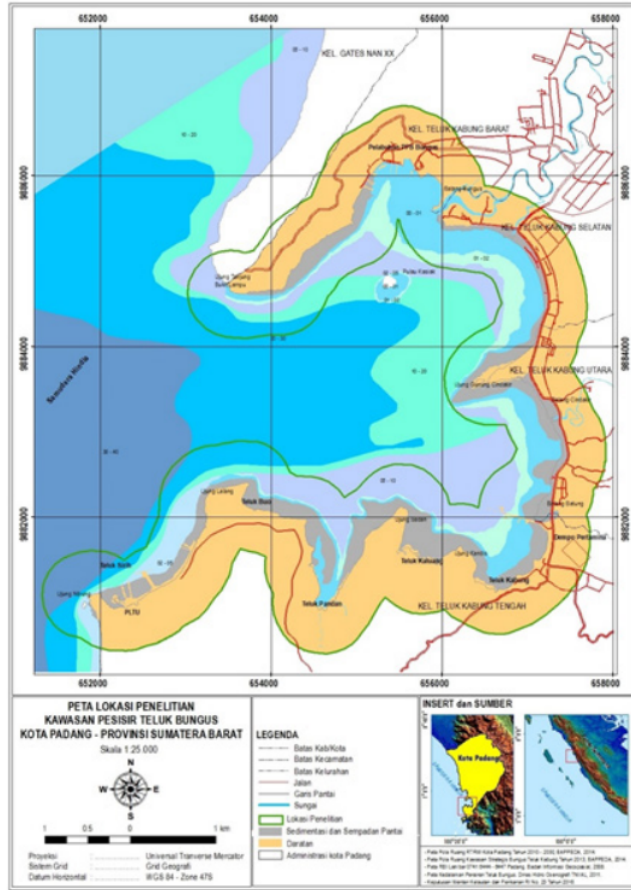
652000
654000
656000
658000

9886000
9884000
9882000

KEL. GATES NAN XX
KEL. TELUK KABUNG BARAT
KEL. TELUK KABUNG SELATAN
KEL. TELUK KABUNG UTARA
KEL. TELUK KABUNG TENGAH

Samudera Hindia
Pulau Kasiak
Ujung Tanjung Bukit Lampu
Ujung Gunung Cinobek
Ujung Lalang
Teluk Buo
Teluk Sirih
Ujung Sirih
PLTU
Teluk Pandan
Teluk Kaluang
Teluk Kabung
Ujung Kambia
Ujung Mensah
Kampung Cindobek
Kampung Gaboeng
Pelabuhan PPI Bungus
Kampung Pertamina

652000
654000
656000
658000

PETA LOKASI PENELITIAN
KAWASAN PESISIR TELUK BUNGUS
KOTA PADANG - PROVINSI SUMATERA BARAT

Skala 1:25.000

N
W E
S

1 0.5 0 1 km

Proyeksi : Universal Tranverse Mercator
Sistem Grid : Grid Geografi
Datum Horizontal : WGS 84 - Zone 47S

LEGENDA
Batas Kab/Kota
Batas Kecamatan
Batas Kelurahan
Jalan
Garis Pantai
Sungai
Lokasi Penelitian
Sedimentasi dan Sempadan Pantai
Daratan
Administrasi kota Padang

INSERT dan SUMBER
Kota Padang

- Peta Pola Ruang RTRW Kota Padang Tahun 2010 - 2030, BAPPEDA, 2014
- Peta Pola Ruang Kawasan Strategis Bungus Teluk Kabung Tahun 2013, BAPPEDA, 2014
- Peta RBI Lembar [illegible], Badan Informasi Geospasial, 2008
- Peta Kedalaman Perairan Teluk Bungus, Dinas Hidro Oseanografi TNI AL, 2011
- Keputusan Menteri Kelautan dan Perikanan RI No. 28 Tahun 2015